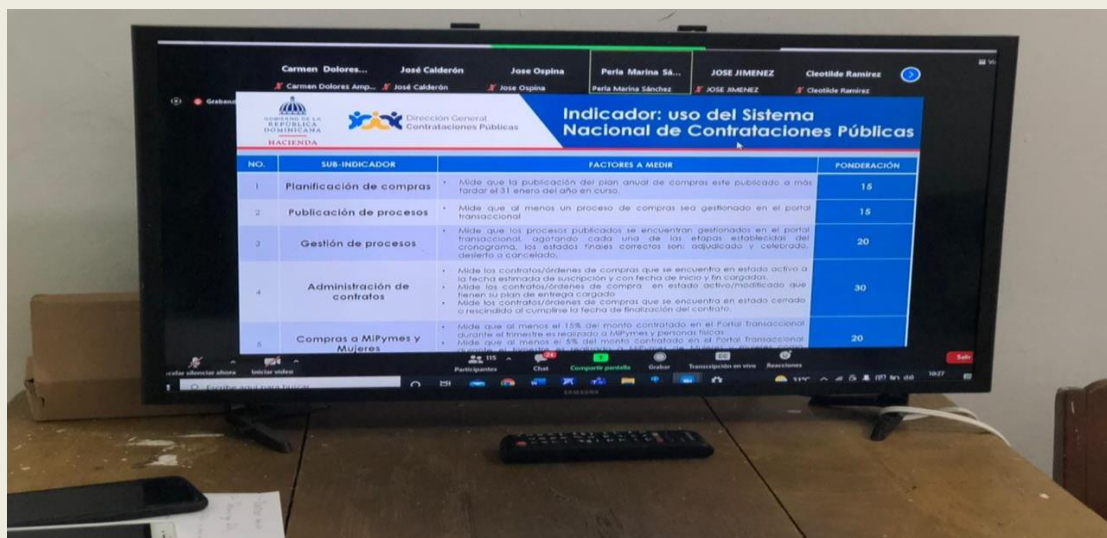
Carmen Dolores... José Calderón Jose Ospina Perla Marina Sá... JOSE JIMENEZ Cleotilde Ramirez

Carmen Dolores Amp... José Calderón Jose Ospina Perla Marina Sánchez JOSE JIMENEZ Cleotilde Ramirez

Grabando

GOBIERNO DE LA REPÚBLICA DOMINICANA HACIENDA

Dirección General Contrataciones Públicas

Indicador: uso del Sistema Nacional de Contrataciones Públicas

| NO. | SUB-INDICADOR | FACTORES A MEDIR | PONDERACIÓN |
|---|---|---|---|
| 1 | Planificación de compras | Mide que la publicación del plan anual de compras este publicado a más tardar el 31 enero del año en curso. | 15 |
| 2 | Publicación de procesos | Mide que al menos un proceso de compras sea gestionado en el portal transaccional | 15 |
| 3 | Gestión de procesos | Mide que los procesos publicados se encuentran gestionados en el portal transaccional, agotando cada una de las etapas establecidas del cronograma, los estados finales correctos son: adjudicado y celebrado, desierto o cancelado. | 20 |
| 4 | Administración de contratos | Mide los contratos/órdenes de compras que se encuentra en estado activo a la fecha estimada de suscripción y con fechas de inicio y fin cargadas. Mide los contratos/órdenes de compra en estado activo/modificado que tienen su plan de entrega cargado. Mide los contratos/órdenes de compras que se encuentra en estado cerrado o rescindido al cumplirse la fecha de finalización del contrato. | 30 |
| 5 | Compras a MiPymes y Mujeres | Mide que al menos el 15% del monto contratado en el Portal transaccional durante el trimestre es realizado a MiPymes y personas físicas. Mide que al menos el 5% del monto contratado en el Portal transaccional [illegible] | 20 |

Anular silenciar ahora Iniciar video Participantes 115 Chat Compartir pantalla Grabar Transcripción en vivo Reacciones Salir

Escribe aquí para buscar

SAMSUNG